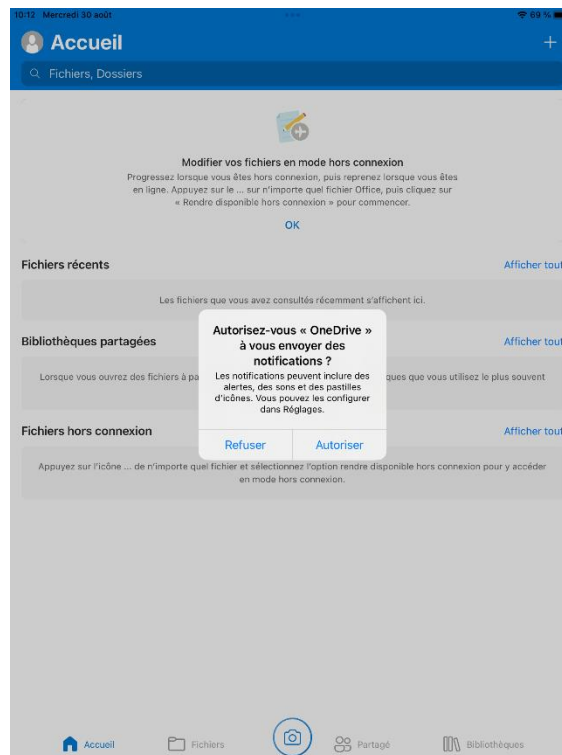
10:12 Mercredi 30 août
89 %

Accueil
+

Fichiers, Dossiers

Modifier vos fichiers en mode hors connexion
Progressez lorsque vous êtes hors connexion, puis reprenez lorsque vous êtes en ligne. Appuyez sur le ... sur n'importe quel fichier Office, puis cliquez sur « Rendre disponible hors connexion » pour commencer.
OK

Fichiers récents
Afficher tout
Les fichiers que vous avez consultés récemment s'affichent ici.

Bibliothèques partagées
Afficher tout
Lorsque vous ouvrez des fichiers à pa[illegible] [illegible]ques que vous utilisez le plus souvent

Fichiers hors connexion
Afficher tout
Appuyez sur l'icône ... de n'importe quel fichier et sélectionnez l'option rendre disponible hors connexion pour y accéder en mode hors connexion.

Autorisez-vous « OneDrive » à vous envoyer des notifications ?
Les notifications peuvent inclure des alertes, des sons et des pastilles d'icônes. Vous pouvez les configurer dans Réglages.
Refuser
Autoriser

Accueil
Fichiers
Partagé
Bibliothèques